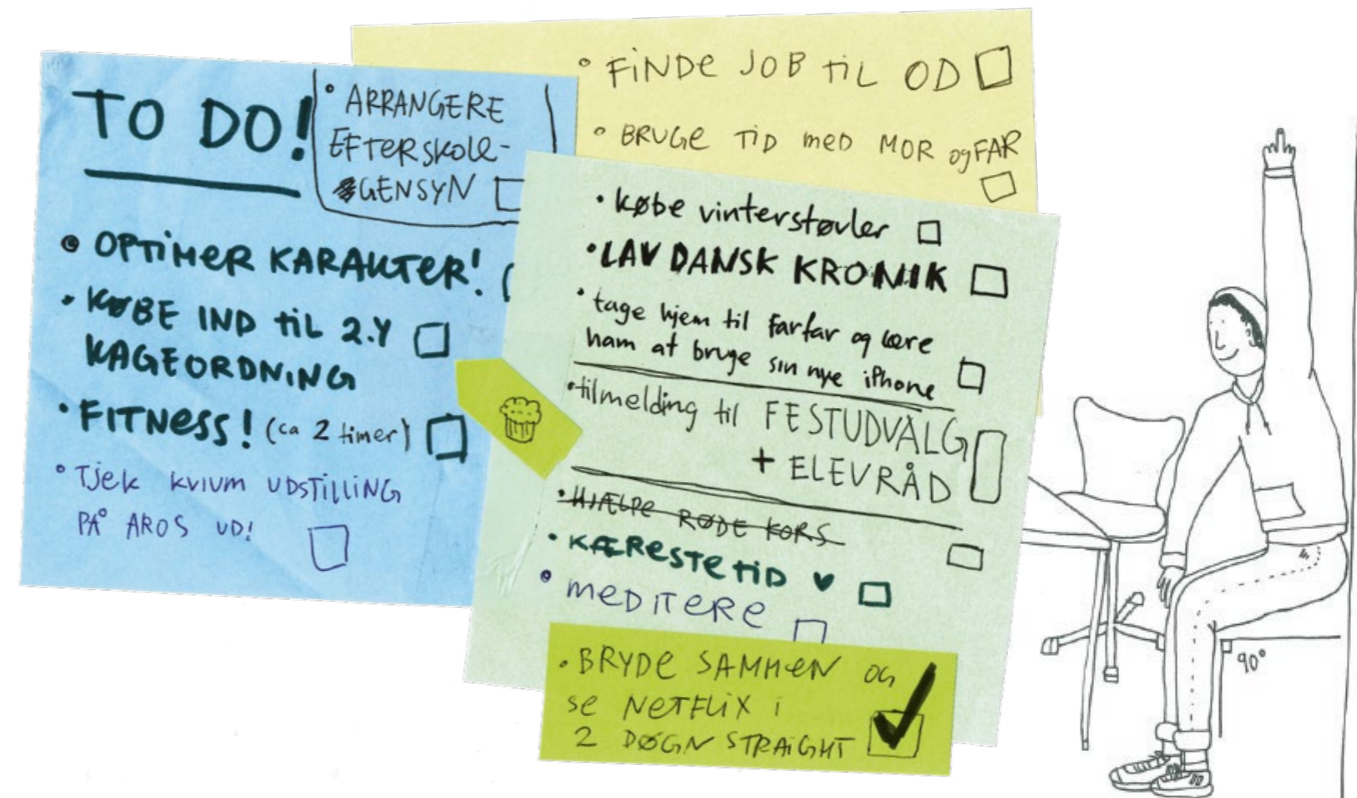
TO DO!

• ARRANGERE EFTERSKOLE-GENSYN ☐

• OPTIMER KARAKTER! ☐

• KØBE IND TIL 2.Y KAGEORDNING ☐

• FITNESS! (ca 2 timer) ☐

• Tjek KVIUM UDSTILLING PÅ AROS UD! ☐

• FINDE JOB TIL OD ☐

• BRUGE TID MED MOR og FAR ☐

• købe vinterstøvler ☐

• LAV DANSK KRONIK ☐

• tage hjem til farfar og lære ham at bruge sin nye iPhone ☐

• tilmelding til FESTUDVALG + ELEVRÅD ☐

• HJÆLPE RØDE KORS

• KÆRESTETID ♥ ☐

• MEDITERE ☐

• BRYDE SAMMEN OG SE NETFLIX I 2 DØGN STRAIGHT ☑

90°